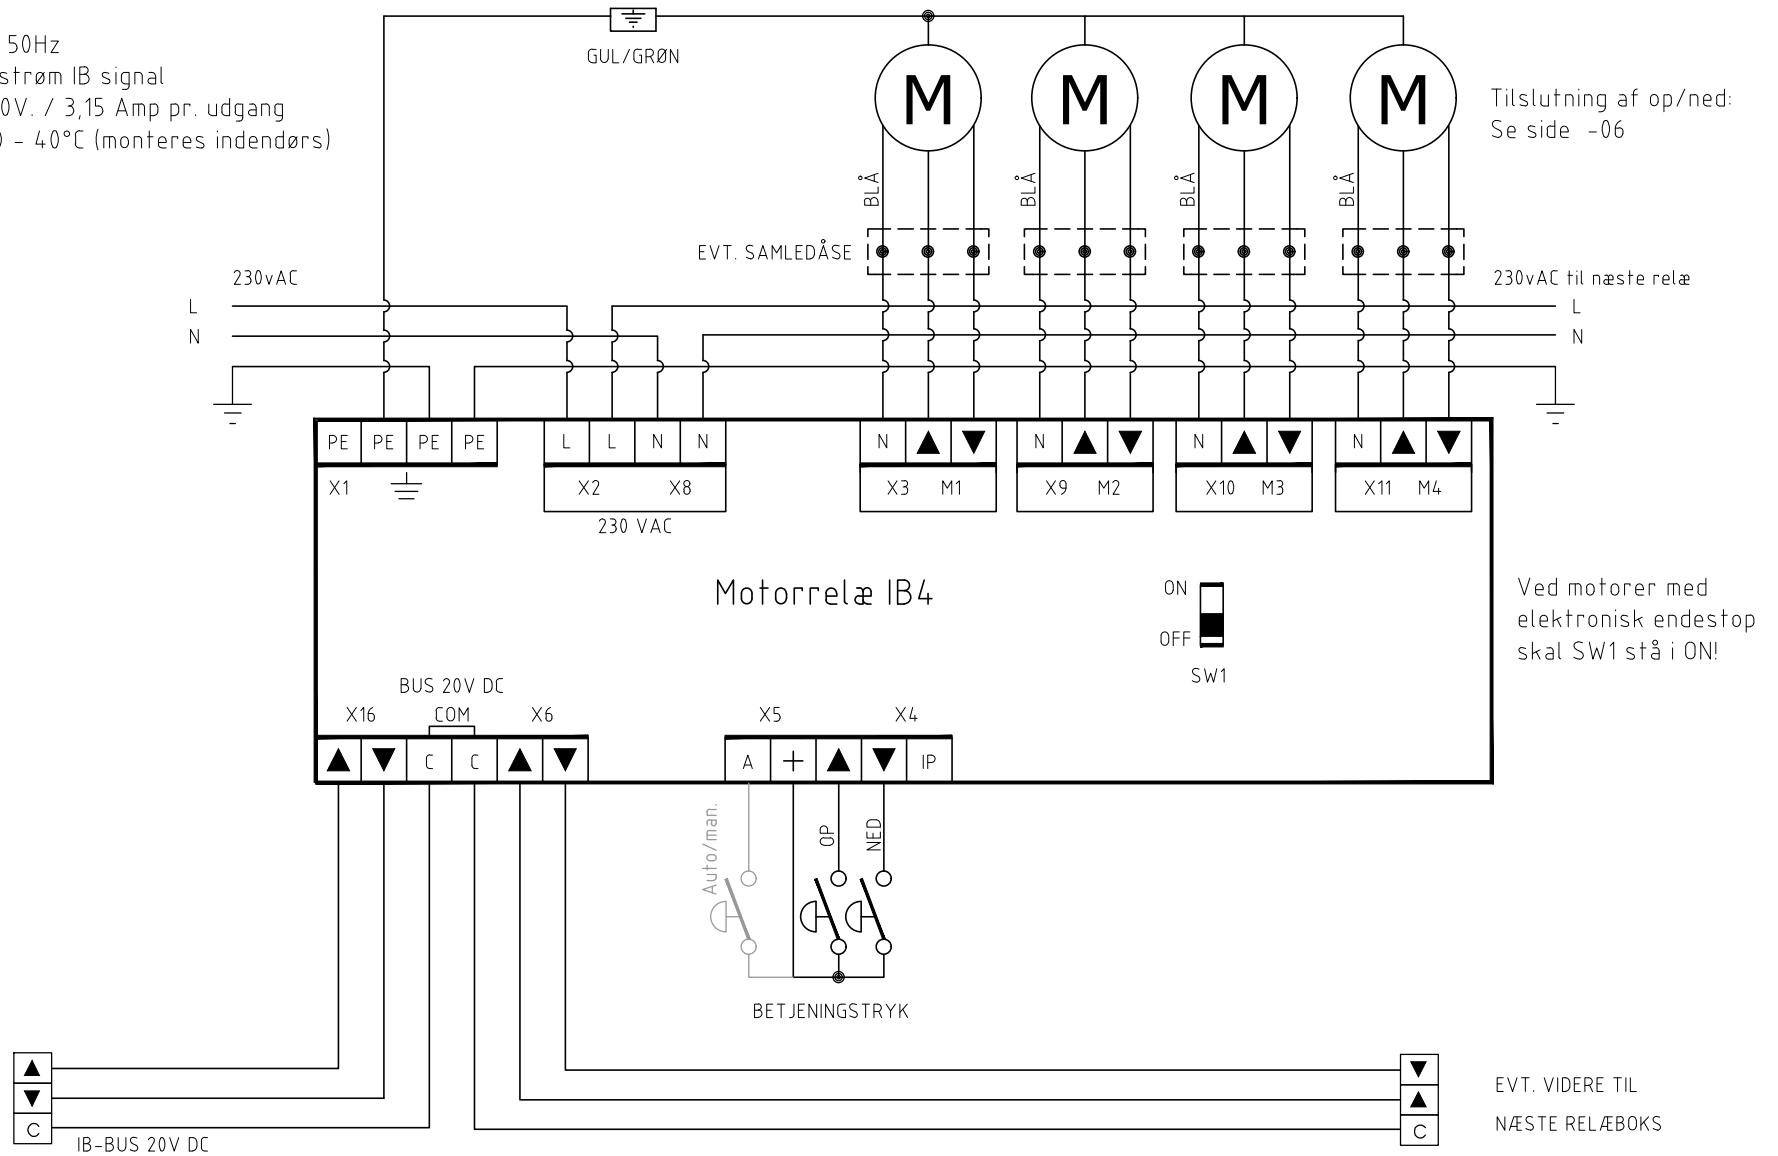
50Hz
strøm IB signal
0V. / 3,15 Amp pr. udgang
) - 40°C (monteres indendørs)

GUL/GRØN

M M M M

Tilslutning af op/ned:
Se side -06

BLÅ BLÅ BLÅ BLÅ

EVT. SAMLEDÅSE

230vAC
L
N

230vAC til næste relæ
L
N

| PE | PE | PE | PE |
|---|---|---|---|

X1

| L | L | N | N |
|---|---|---|---|

X2 X8
230 VAC

| N | ▲ | ▼ |
|---|---|---|

X3 M1

| N | ▲ | ▼ |
|---|---|---|

X9 M2

| N | ▲ | ▼ |
|---|---|---|

X10 M3

| N | ▲ | ▼ |
|---|---|---|

X11 M4

Motorrelæ IB4

ON
OFF
SW1

Ved motorer med elektronisk endestop skal SW1 stå i ON!

BUS 20V DC
X16 COM X6

| ▲ | ▼ | C | C | ▲ | ▼ |
|---|---|---|---|---|---|

X5 X4

| A | + | ▲ | ▼ | IP |
|---|---|---|---|---|

Auto/man.
OP
NED

BETJENINGSTRYK

▲
▼
C
IB-BUS 20V DC

▼
▲
C

EVT. VIDERE TIL
NÆSTE RELÆBOKS